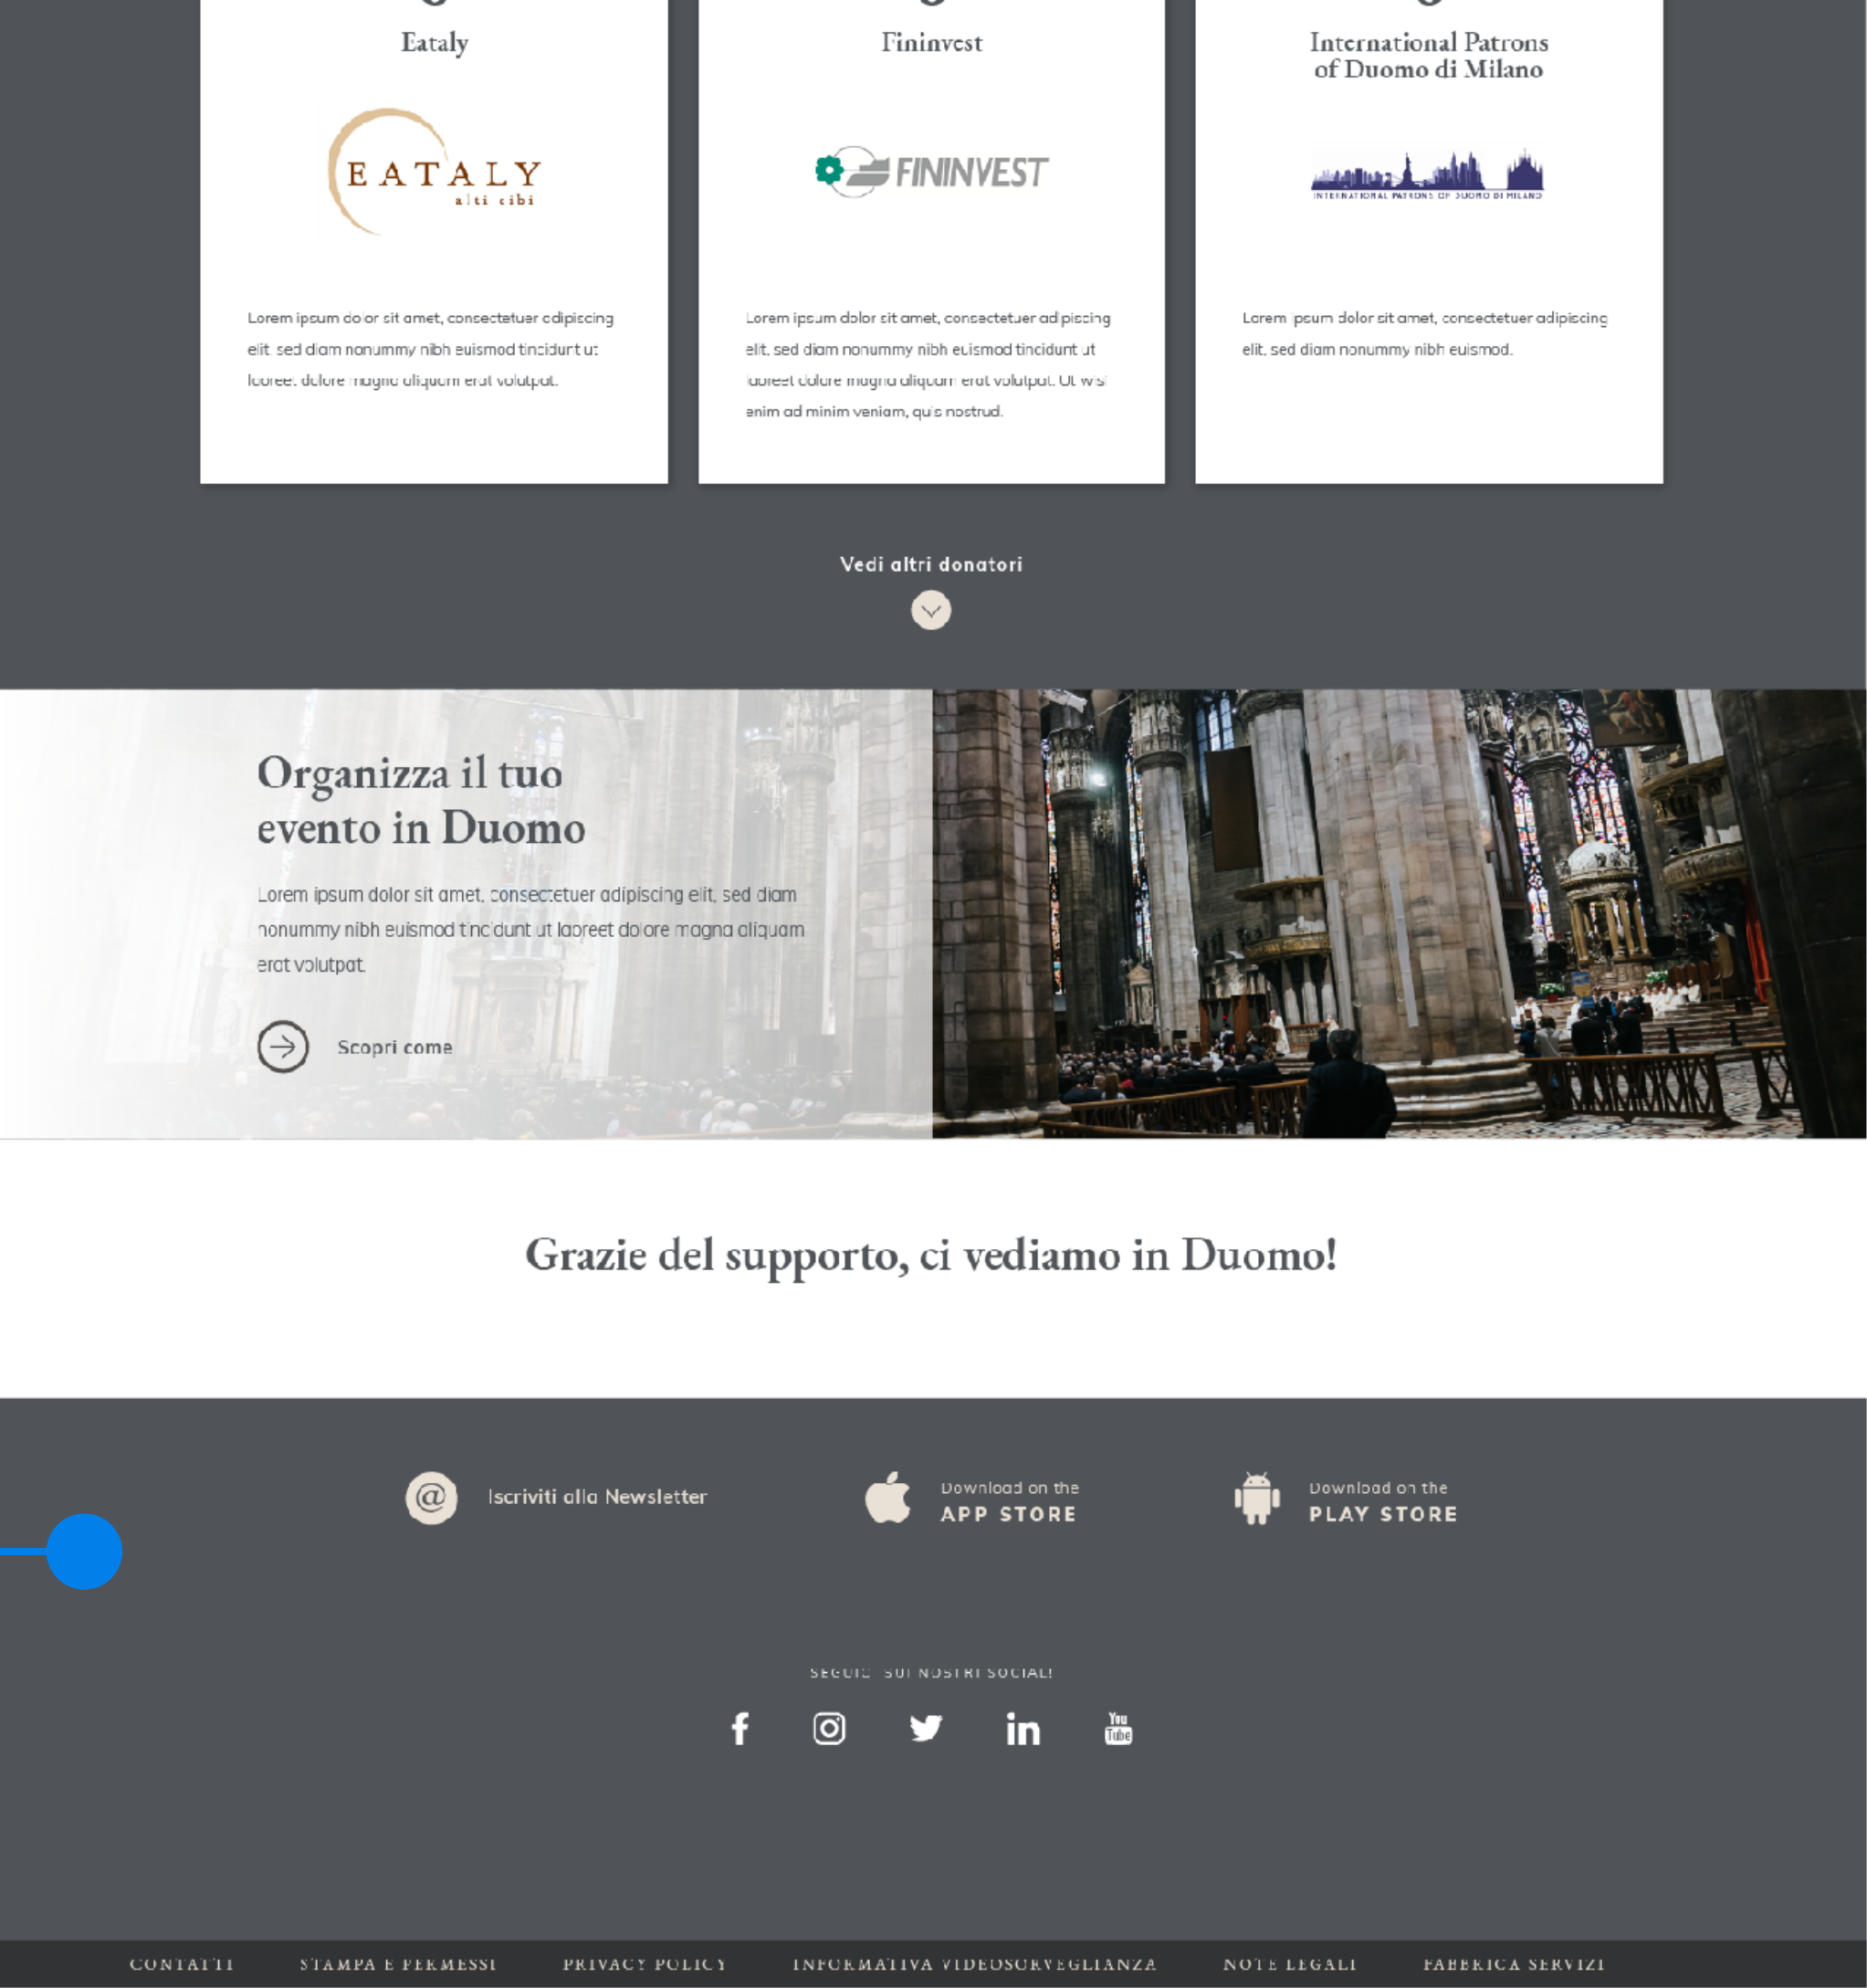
Eataly

EATALY
alti cibi

Lorem ipsum dolor sit amet, consectetuer adipiscing elit, sed diam nonummy nibh euismod tincidunt ut laoreet dolore magna aliquam erat volutpat.

Fininvest

FININVEST

Lorem ipsum dolor sit amet, consectetuer adipiscing elit, sed diam nonummy nibh euismod tincidunt ut laoreet dolore magna aliquam erat volutpat. Ut wisi enim ad minim veniam, quis nostrud.

International Patrons of Duomo di Milano

INTERNATIONAL PATRONS OF DUOMO DI MILANO

Lorem ipsum dolor sit amet, consectetuer adipiscing elit, sed diam nonummy nibh euismod.

Vedi altri donatori

Organizza il tuo evento in Duomo

Lorem ipsum dolor sit amet, consectetuer adipiscing elit, sed diam nonummy nibh euismod tincidunt ut laoreet dolore magna aliquam erat volutpat.

Scopri come

Grazie del supporto, ci vediamo in Duomo!

Iscriviti alla Newsletter

Download on the
APP STORE

Download on the
PLAY STORE

SEGUICI SUI NOSTRI SOCIAL!

CONTATTI STAMPA E PERMESSI PRIVACY POLICY INFORMATIVA VIDEOSORVEGLIANZA NOTE LEGALI FABBRICA SERVIZI